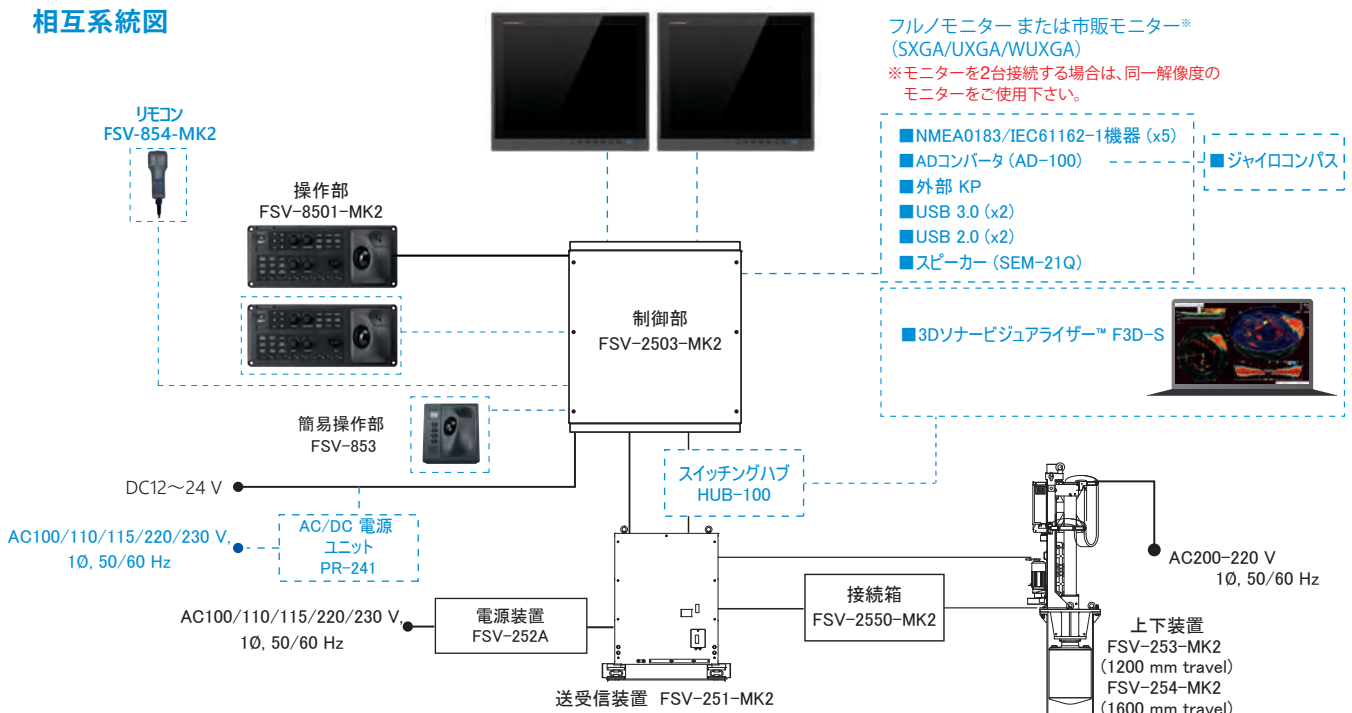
相互系統図

フルノモニター または市販モニター※
（SXGA/UXGA/WUXGA）
※モニターを2台接続する場合は、同一解像度のモニターをご使用下さい。

リモコン
FSV-854-MK2

操作部
FSV-8501-MK2

■NMEA0183/IEC61162-1機器（x5）
■ADコンバータ（AD-100）
■外部 KP
■USB 3.0（x2）
■USB 2.0（x2）
■スピーカー（SEM-21Q）

■ジャイロコンパス

制御部
FSV-2503-MK2

■3Dソナービジュアライザー™ F3D-S

簡易操作部
FSV-853

スイッチングハブ
HUB-100

DC12～24 V

AC100/110/115/220/230 V,
1Ø, 50/60 Hz

AC/DC 電源
ユニット
PR-241

AC200–220 V
1Ø, 50/60 Hz

AC100/110/115/220/230 V,
1Ø, 50/60 Hz

電源装置
FSV-252A

接続箱
FSV-2550-MK2

上下装置
FSV-253-MK2
（1200 mm travel）
FSV-254-MK2
（1600 mm travel）

送受信装置 FSV-251-MK2